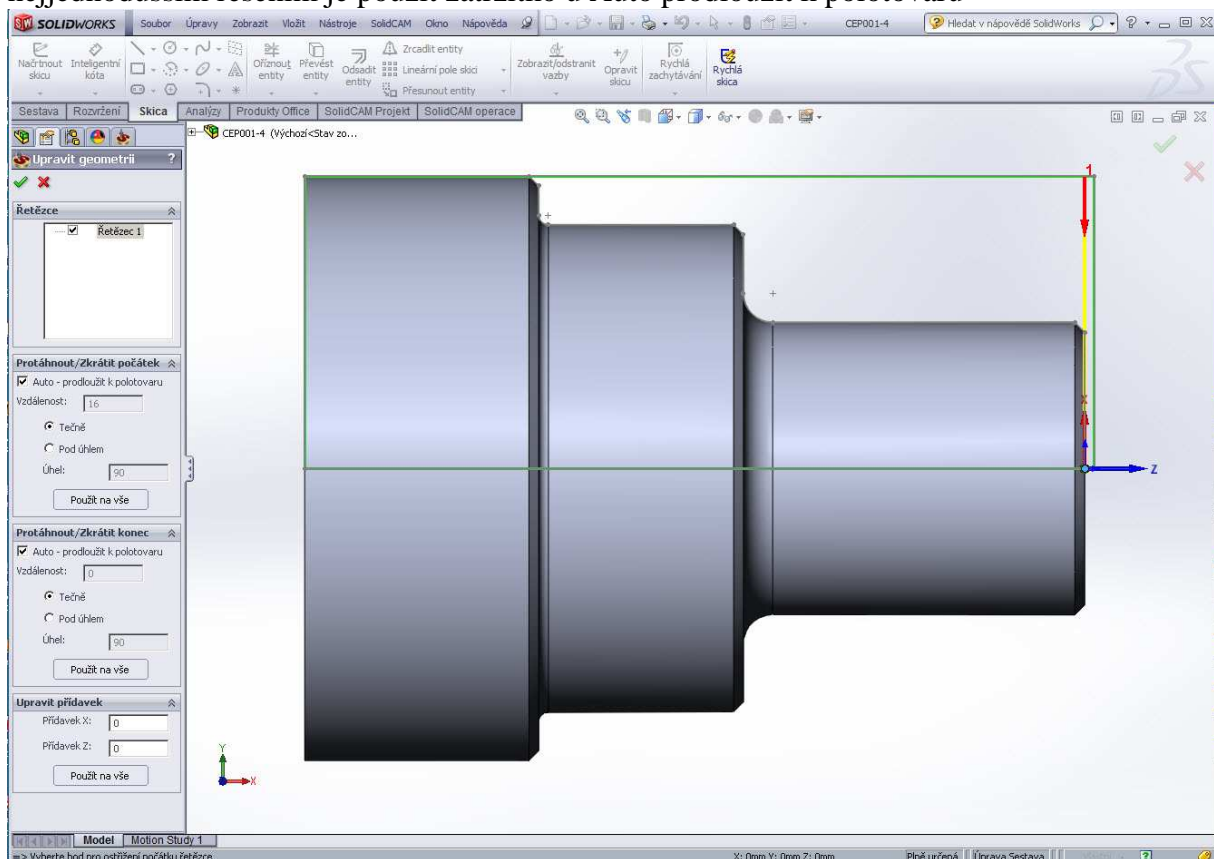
SOLIDWORKS Soubor Úpravy Zobrazit Vložit Nástroje SolidCAM Okno Nápověda CEP001-4 Hledat v nápovědě SolidWorks

Načrtnout skicu Inteligentní kóta Oříznout entity Převést entity Odsadit entity Zrcadlit entity Lineární pole skici Přesunout entity Zobrazit/odstranit vazby Opravit skicu Rychlá zachytávání Rychlá skica

Sestava Rozvržení Skica Analýzy Produkty Office SolidCAM Projekt SolidCAM operace

CEP001-4 (Výchozí<Stav zo...

Upravit geometrii

Řetězce

Řetězec 1

Protáhnout/Zkrátit počátek

Auto - prodloužit k polotovaru

Vzdálenost: 16

Tečně

Pod úhlem

Úhel: 90

Použít na vše

Protáhnout/Zkrátit konec

Auto - prodloužit k polotovaru

Vzdálenost: 0

Tečně

Pod úhlem

Úhel: 90

Použít na vše

Upravit přídavek

Přídavek X: 0

Přídavek Z: 0

Použít na vše

1

Z

Y

X

Model Motion Study 1

=> Vyberte bod pro ostřižení počátku řetězce

X: 0mm Y: 0mm Z: 0mm Plně určená Úprava Sestava